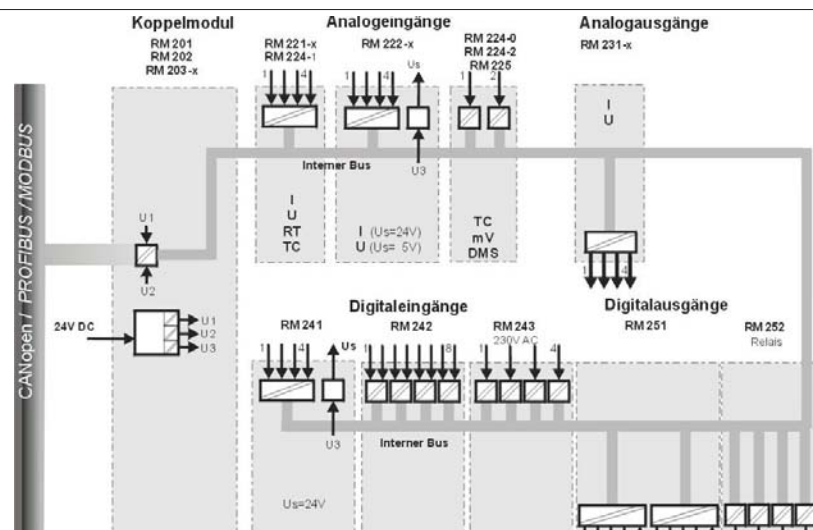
Koppelmodul
RM 201
RM 202
RM 203-x

Analogeingänge
RM 221-x
RM 224-1
RM 222-x
RM 224-0
RM 224-2
RM 225

Analogausgänge
RM 231-x

CANopen / PROFIBUS / MODBUS

1 4
1 4
Us
1 2

I
U

Interner Bus
U3

I
U
RT
TC

I (Us=24V)
U (Us= 5V)

TC
mV
DMS

U1
U2

24V DC
U1
U2
U3

1 4

Digitaleingänge
Digitalausgänge

RM 241
RM 242
RM 243
230V AC
RM 251
RM 252
Relais

1 4
Us
1 8
1 4

U3
Interner Bus

Us=24V